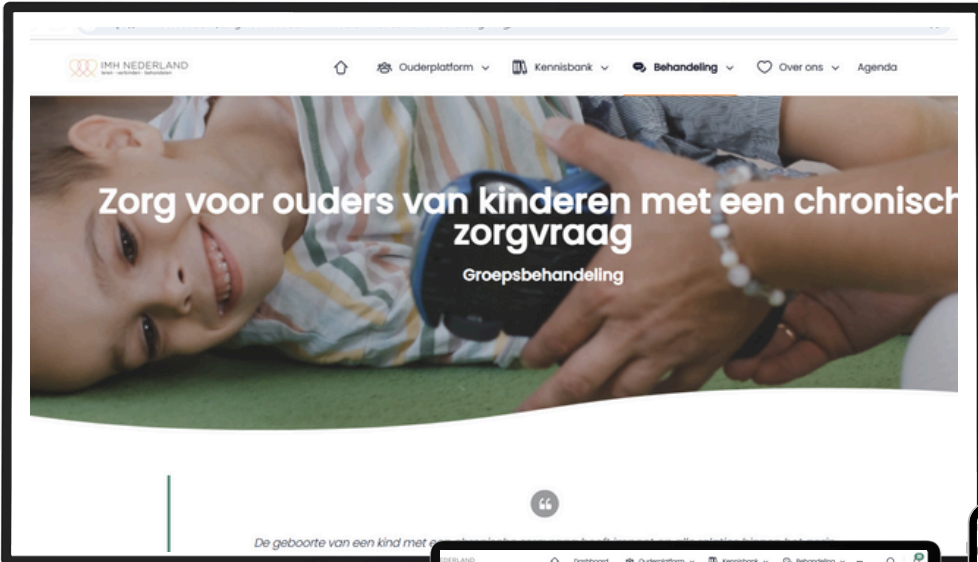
IMH NEDERLAND
leren · verbinden · behandelen

Ouderplatform Kennisbank Behandeling Over ons Agenda

Zorg voor ouders van kinderen met een chronisch zorgvraag

Groepsbehandeling

De geboorte van een kind met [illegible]

NEDERLAND Dashboard Ouderplatform Kennisbank Behandeling